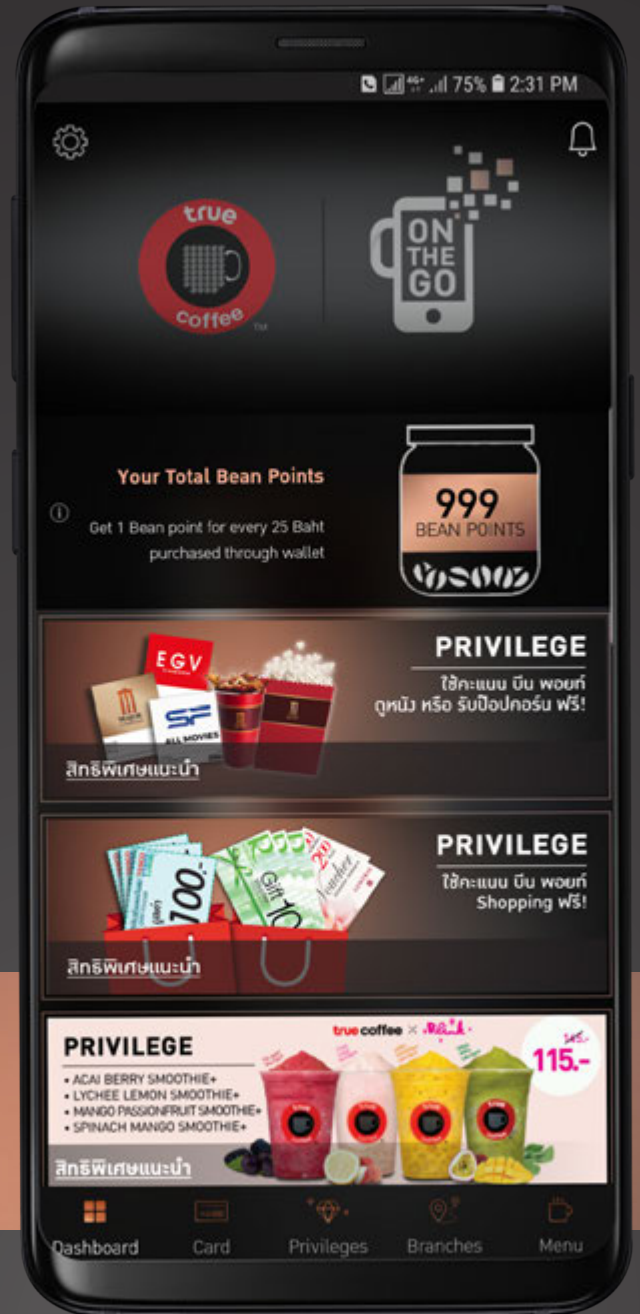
75% 2:31 PM

true coffee

ON THE GO

Your Total Bean Points

Get 1 Bean point for every 25 Baht purchased through wallet

999 BEAN POINTS

EGV

SF ALL MOVIES

PRIVILEGE

ใช้คะแนน บีน พอยท์ ดูหนัง หรือ รับป๊อปคอร์น ฟรี!

สิทธิพิเศษแนะนำ

100.-

Gift 100

200

PRIVILEGE

ใช้คะแนน บีน พอยท์ Shopping ฟรี!

สิทธิพิเศษแนะนำ

true coffee ×

PRIVILEGE

• ACAI BERRY SMOOTHIE+
• LYCHEE LEMON SMOOTHIE+
• MANGO PASSIONFRUIT SMOOTHIE+
• SPINACH MANGO SMOOTHIE+

145.-
115.-

สิทธิพิเศษแนะนำ

Dashboard Card Privileges Branches Menu